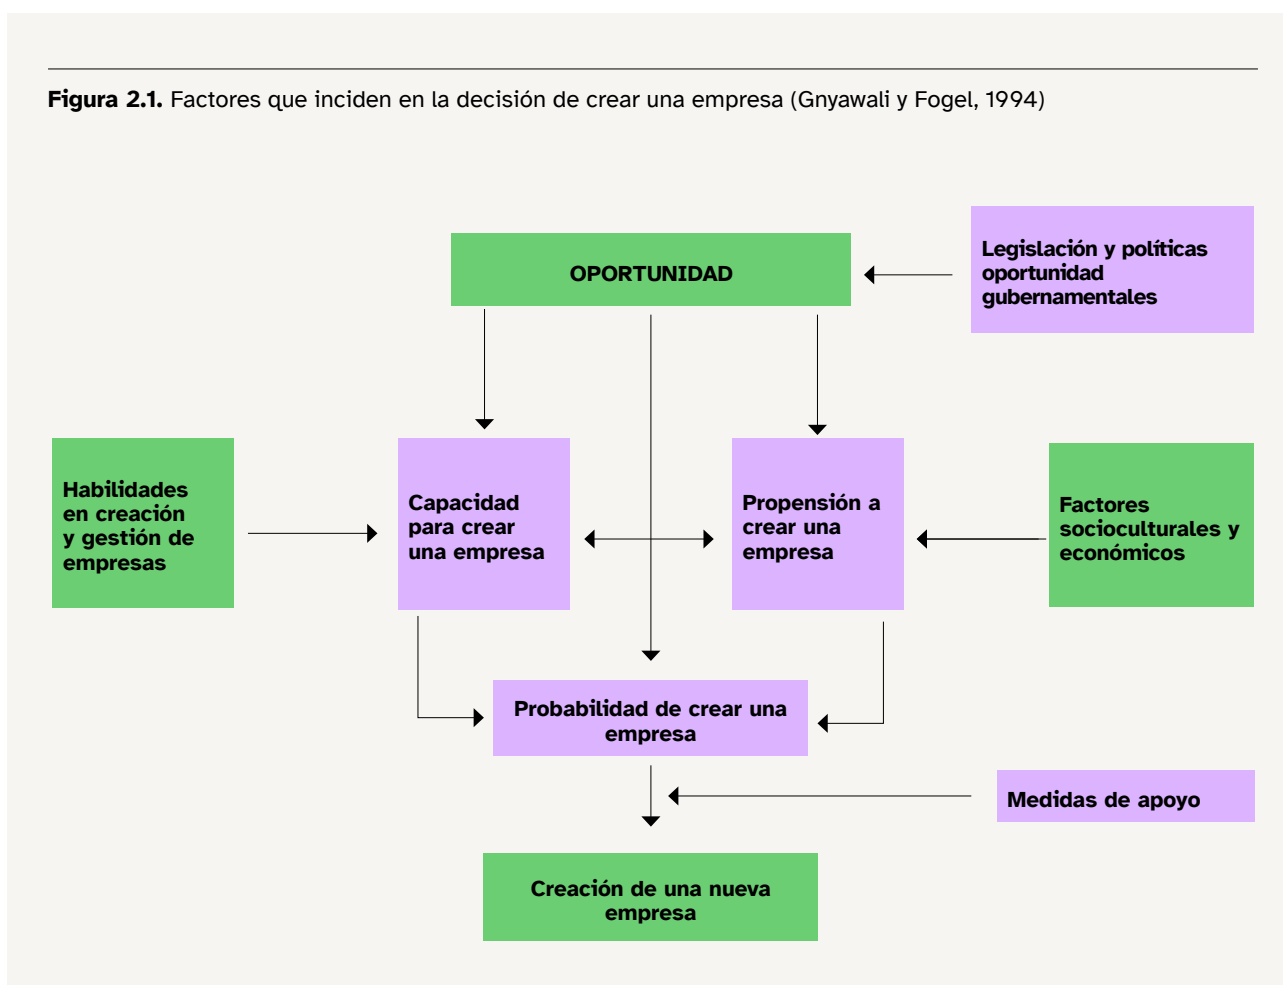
**Figura 2.1.** Factores que inciden en la decisión de crear una empresa (Gnyawali y Fogel, 1994)

OPORTUNIDAD

Legislación y políticas oportunidad gubernamentales

Habilidades en creación y gestión de empresas

Capacidad para crear una empresa

Propensión a crear una empresa

Factores socioculturales y económicos

Probabilidad de crear una empresa

Medidas de apoyo

Creación de una nueva empresa